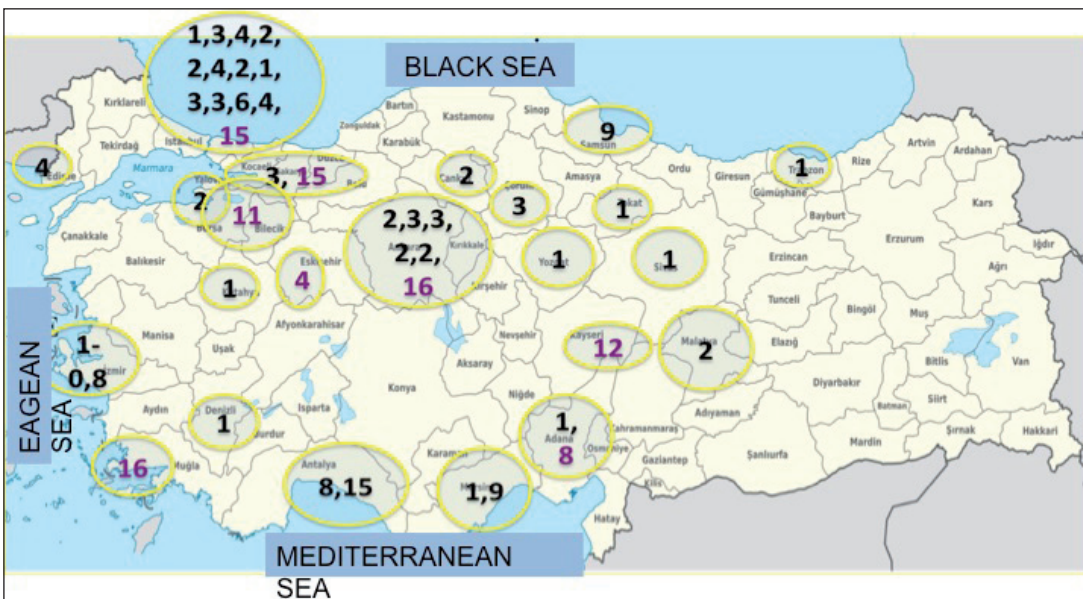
1,3,4,2,
2,4,2,1,
3,3,6,4,
15

BLACK SEA

Kırklareli
Edirne
4
Tekirdağ
İstanbul
Marmara
Zonguldak
Bartın
Kastamonu
Sinop
Karabük
Kocaeli
Düzce
3, 15
Yalova
2
11
Bursa
Bilecik
Çankırı
2
Çorum
3
Samsun
9
Ordu
Amasya
Tokat
1
Giresun
Trabzon
1
Rize
Artvin
Ardahan
Gümüşhane
Bayburt
Kars
2,3,3,
2,2,
16
Ankara
Kırıkkale
Yozgat
1
Sivas
1
Erzurum
Erzincan
Iğdır
Ağrı
Çanakkale
Balıkesir
Eskişehir
4
Kütahya
1
Kırşehir
Tunceli
Bingöl
Muş
Afyonkarahisar
Nevşehir
Kayseri
12
Malatya
2
Elazığ
Manisa
Uşak
Aksaray
Bitlis
Van
1-
0,8
İzmir
EAGEAN
SEA
Konya
Niğde
Diyarbakır
Aydın
Denizli
1
Burdur
Isparta
Adana
1,
8
Osmaniye
Kahramanmaraş
Adıyaman
Batman
Siirt
16
Muğla
Antalya
8,15
Karaman
Mersin
1,9
Gaziantep
Şanlıurfa
Mardin
Şırnak
Hakkari
Kilis
Hatay

MEDITERRANEAN
SEA